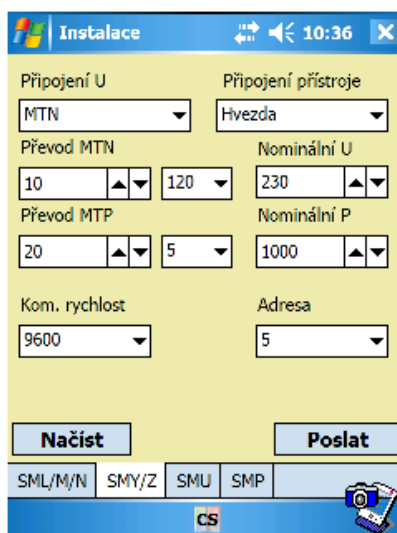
Instalace 10:36

Připojení U

MTN

Připojení přístroje

Hvezda

Převod MTN

10

120

Nominální U

230

Převod MTP

20

5

Nominální P

1000

Kom. rychlost

9600

Adresa

5

Načíst

Poslat

SML/M/N

SMY/Z

SMU

SMP

CS